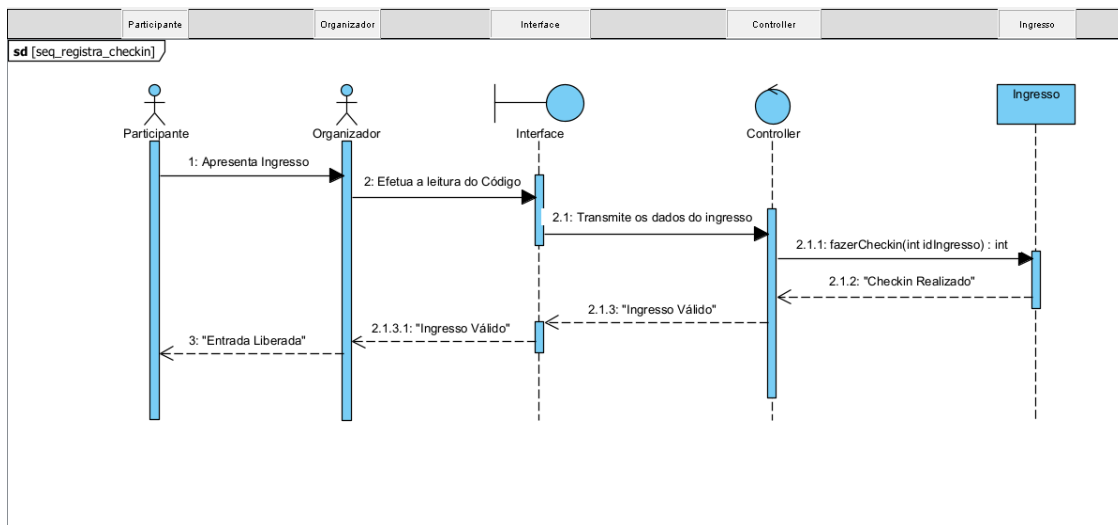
Participante | Organizador | Interface | Controller | Ingresso

sd [seq_registra_checkin]

Participante
Organizador
Interface
Controller
Ingresso

1: Apresenta Ingresso
2: Efetua a leitura do Código
2.1: Transmite os dados do ingresso
2.1.1: fazerCheckin(int idIngresso) : int
2.1.2: "Checkin Realizado"
2.1.3: "Ingresso Válido"
2.1.3.1: "Ingresso Válido"
3: "Entrada Liberada"